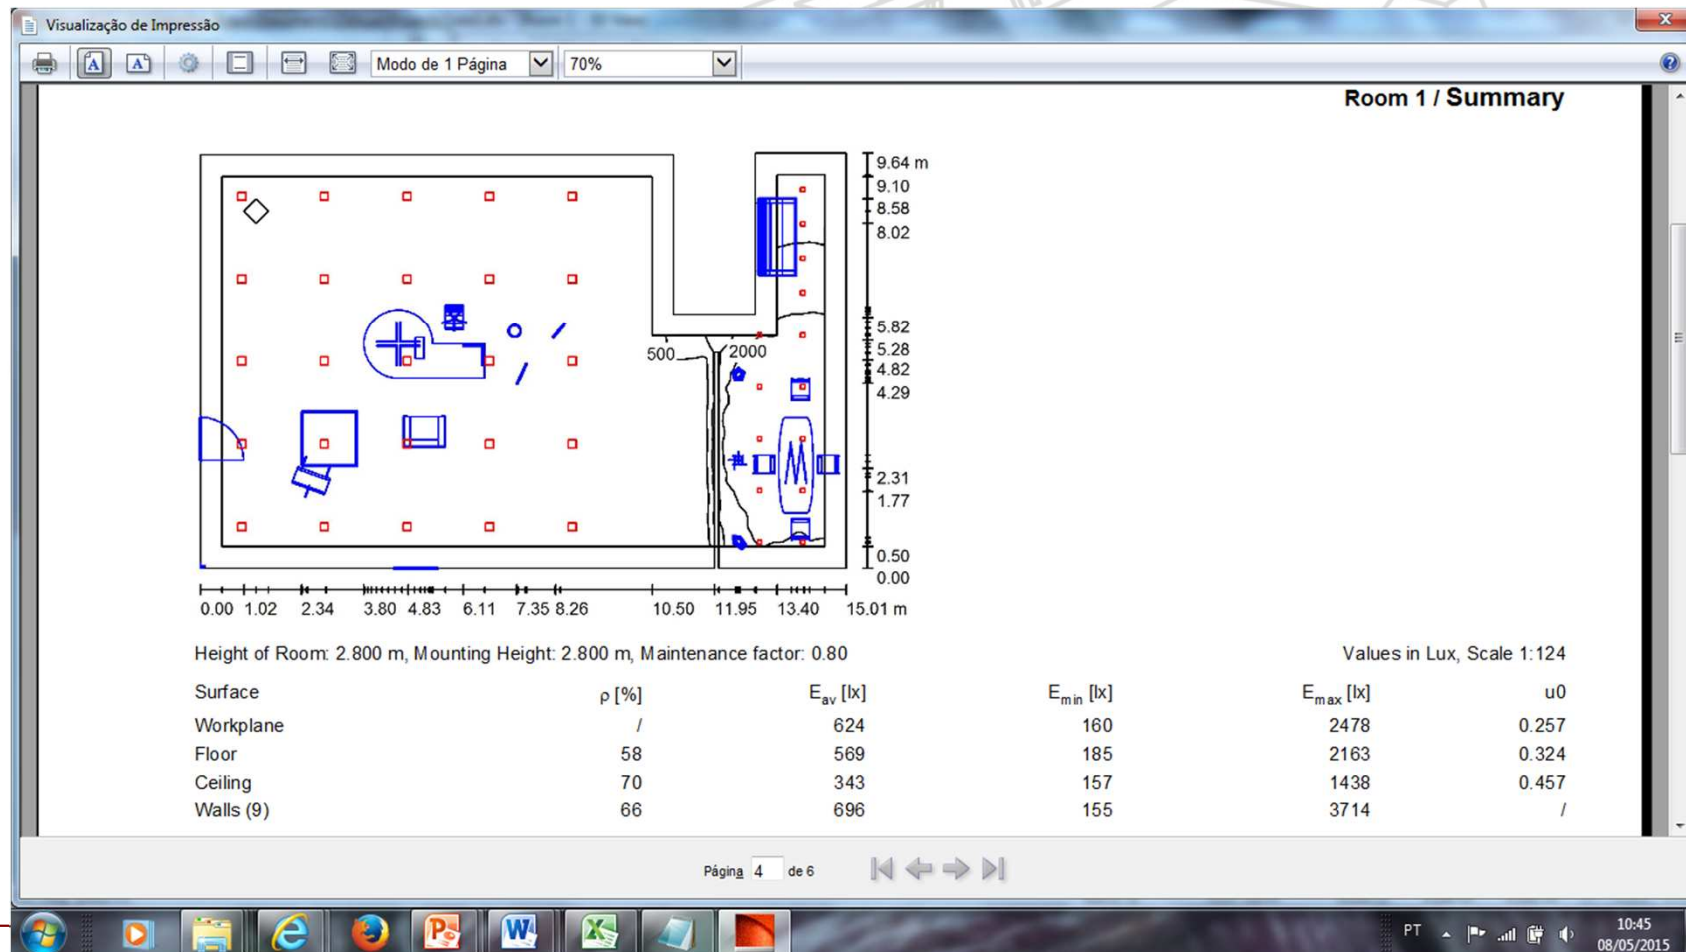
Visualização de Impressão

Modo de 1 Página

70%

Room 1 / Summary

9.64 m
9.10
8.58
8.02
5.82
5.28
4.82
4.29
2.31
1.77
0.50
0.00

500

2000

0.00 1.02 2.34 3.80 4.83 6.11 7.35 8.26 10.50 11.95 13.40 15.01 m

Height of Room: 2.800 m, Mounting Height: 2.800 m, Maintenance factor: 0.80

Values in Lux, Scale 1:124

| Surface | ρ [%] | $E_{av}$ [lx] | $E_{min}$ [lx] | $E_{max}$ [lx] | u0 |
|---|---|---|---|---|---|
| Workplane | / | 624 | 160 | 2478 | 0.257 |
| Floor | 58 | 569 | 185 | 2163 | 0.324 |
| Ceiling | 70 | 343 | 157 | 1438 | 0.457 |
| Walls (9) | 66 | 696 | 155 | 3714 | / |

Página 4 de 6

PT

10:45
08/05/2015